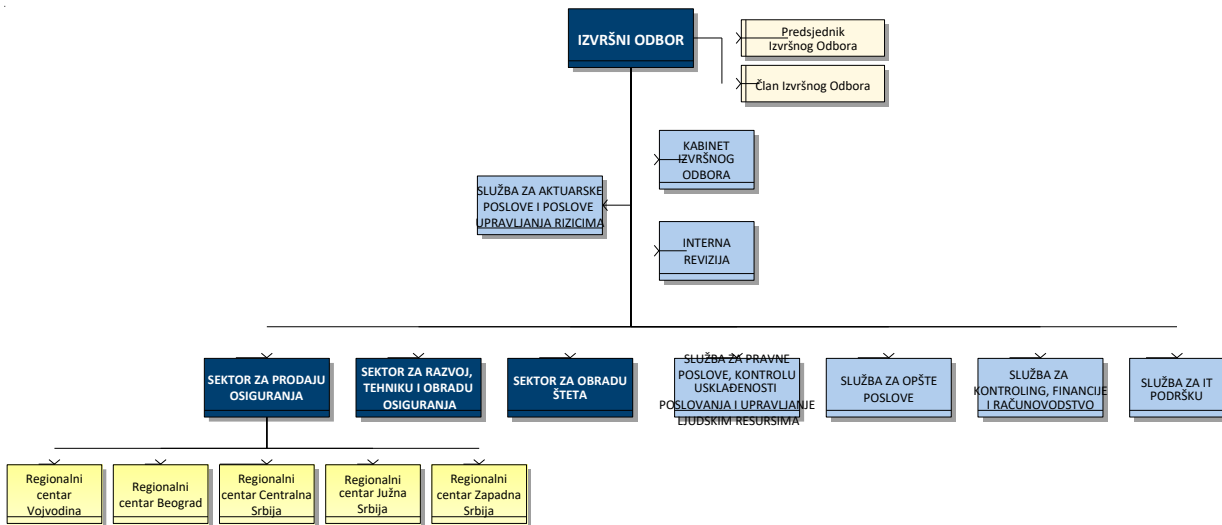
IZVRŠNI ODBOR

Predsjednik Izvršnog Odbora

Član Izvršnog Odbora

KABINET IZVRŠNOG ODBORA

SLUŽBA ZA AKTUARSKE POSLOVE I POSLOVE UPRAVLJANJA RIZICIMA

INTERNA REVIZIJA

SEKTOR ZA PRODAJU OSIGURANJA

SEKTOR ZA RAZVOJ, TEHNIKU I OBRADU OSIGURANJA

SEKTOR ZA OBRADU ŠTETA

SLUŽBA ZA PRAVNE POSLOVE, KONTROLU USKLAĐENOSTI POSLOVANJA I UPRAVLJANJE LJUDSKIM RESURSIMA

SLUŽBA ZA OPŠTE POSLOVE

SLUŽBA ZA KONTROLING, FINANCIJE I RAČUNOVODSTVO

SLUŽBA ZA IT PODRŠKU

Regionalni centar Vojvodina

Regionalni centar Beograd

Regionalni centar Centralna Srbija

Regionalni centar Južna Srbija

Regionalni centar Zapadna Srbija